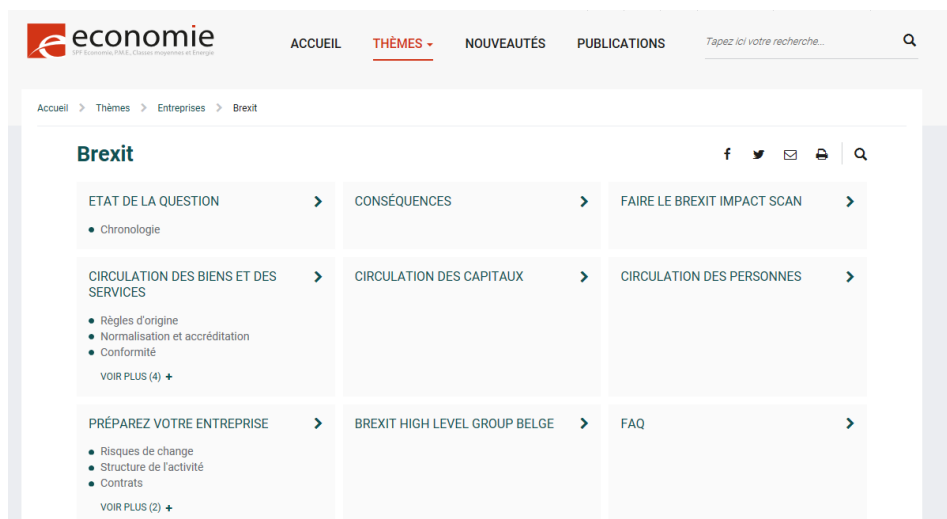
economie
SPF Economie, P.M.E., Classes moyennes et Energie

ACCUEIL THÈMES NOUVEAUTÉS PUBLICATIONS

Tapez ici votre recherche...

Accueil > Thèmes > Entreprises > Brexit

Brexit

ETAT DE LA QUESTION
- Chronologie

CONSÉQUENCES

FAIRE LE BREXIT IMPACT SCAN

CIRCULATION DES BIENS ET DES SERVICES
- Règles d'origine
- Normalisation et accréditation
- Conformité

VOIR PLUS (4) +

CIRCULATION DES CAPITAUX

CIRCULATION DES PERSONNES

PRÉPAREZ VOTRE ENTREPRISE
- Risques de change
- Structure de l'activité
- Contrats

VOIR PLUS (2) +

BREXIT HIGH LEVEL GROUP BELGE

FAQ